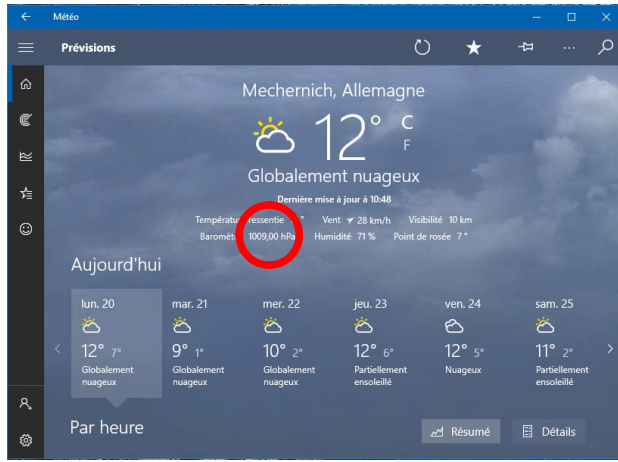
Météo

Prévisions

Mechernich, Allemagne

12° C F

Globalement nuageux

Dernière mise à jour à 10:48

Températu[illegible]ressentie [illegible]° Vent 28 km/h Visibilité 10 km

Baromè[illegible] 1009,00 hPa Humidité 71 % Point de rosée 7 °

Aujourd'hui

lun. 20
12° 7°
Globalement nuageux

mar. 21
9° 1°
Globalement nuageux

mer. 22
10° 2°
Globalement nuageux

jeu. 23
12° 6°
Partiellement ensoleillé

ven. 24
12° 5°
Nuageux

sam. 25
11° 2°
Partiellement ensoleillé

Par heure

Résumé

Détails